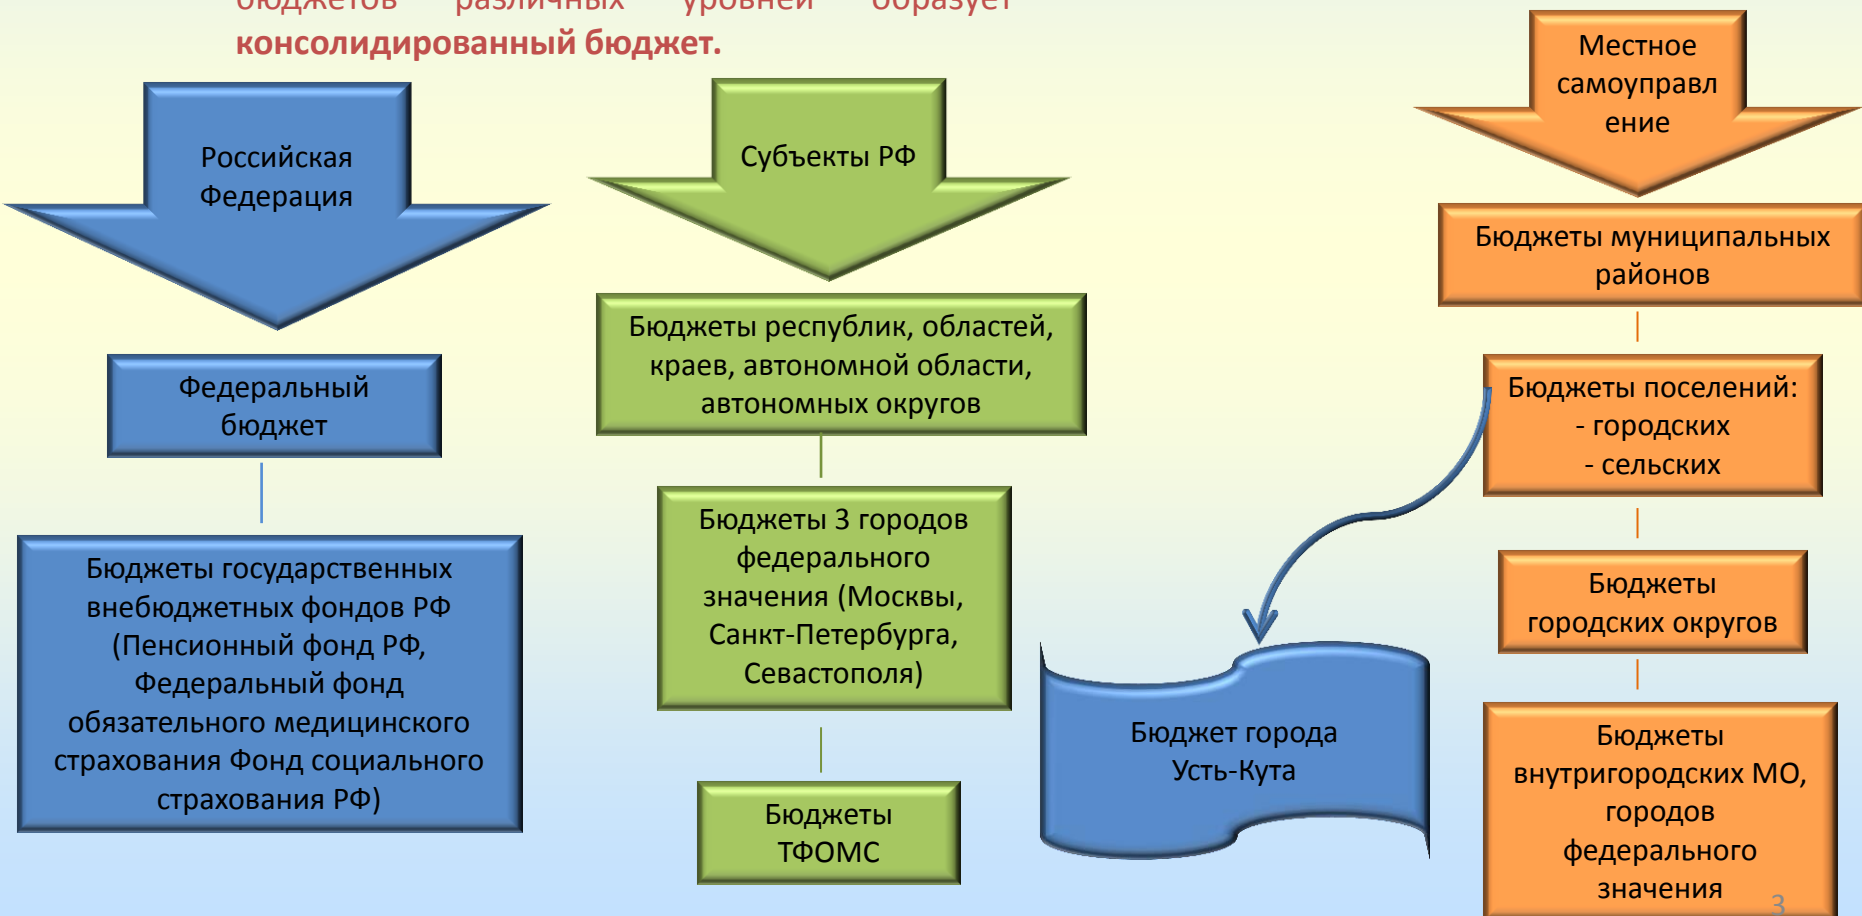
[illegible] консолидированный бюджет.

Российская Федерация

Федеральный бюджет

Бюджеты государственных внебюджетных фондов РФ (Пенсионный фонд РФ, Федеральный фонд обязательного медицинского страхования Фонд социального страхования РФ)

Субъекты РФ

Бюджеты республик, областей, краев, автономной области, автономных округов

Бюджеты 3 городов федерального значения (Москвы, Санкт-Петербурга, Севастополя)

Бюджеты ТФОМС

Местное самоуправл ение

Бюджеты муниципальных районов

Бюджеты поселений:
- городских
- сельских

Бюджеты городских округов

Бюджеты внутригородских МО, городов федерального значения

Бюджет города Усть-Кута

3